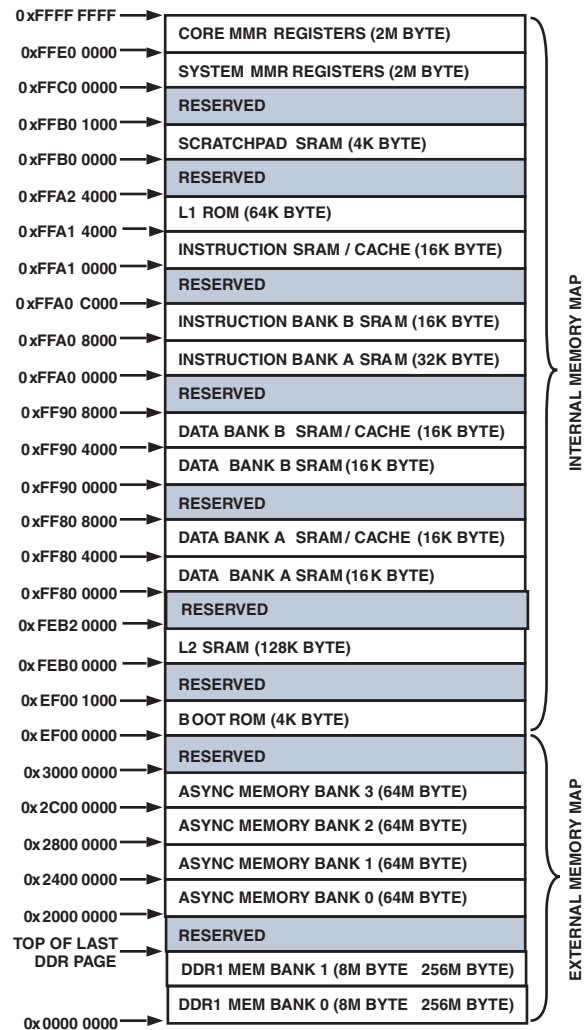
0xFFFF FFFF
CORE MMR REGISTERS (2M BYTE)
0xFFE0 0000
SYSTEM MMR REGISTERS (2M BYTE)
0xFFC0 0000
RESERVED
0xFFB0 1000
SCRATCHPAD SRAM (4K BYTE)
0xFFB0 0000
RESERVED
0xFFA2 4000
L1 ROM (64K BYTE)
0xFFA1 4000
INSTRUCTION SRAM / CACHE (16K BYTE)
0xFFA1 0000
RESERVED
0xFFA0 C000
INSTRUCTION BANK B SRAM (16K BYTE)
0xFFA0 8000
INSTRUCTION BANK A SRAM (32K BYTE)
0xFFA0 0000
RESERVED
0xFF90 8000
DATA BANK B SRAM / CACHE (16K BYTE)
0xFF90 4000
DATA BANK B SRAM (16K BYTE)
0xFF90 0000
RESERVED
0xFF80 8000
DATA BANK A SRAM / CACHE (16K BYTE)
0xFF80 4000
DATA BANK A SRAM (16K BYTE)
0xFF80 0000
RESERVED
0xFEB2 0000
L2 SRAM (128K BYTE)
0xFEB0 0000
RESERVED
0xEF00 1000
BOOT ROM (4K BYTE)
0xEF00 0000
RESERVED
0x3000 0000
ASYNC MEMORY BANK 3 (64M BYTE)
0x2C00 0000
ASYNC MEMORY BANK 2 (64M BYTE)
0x2800 0000
ASYNC MEMORY BANK 1 (64M BYTE)
0x2400 0000
ASYNC MEMORY BANK 0 (64M BYTE)
0x2000 0000
RESERVED
TOP OF LAST DDR PAGE
DDR1 MEM BANK 1 (8M BYTE 256M BYTE)
DDR1 MEM BANK 0 (8M BYTE 256M BYTE)
0x0000 0000

INTERNAL MEMORY MAP

EXTERNAL MEMORY MAP